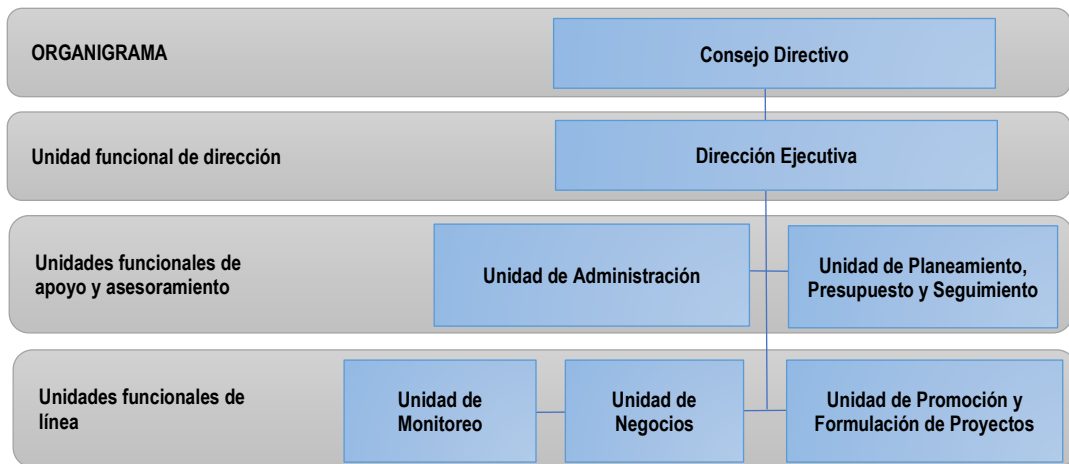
ORGANIGRAMA

Consejo Directivo

Unidad funcional de dirección

Dirección Ejecutiva

Unidades funcionales de apoyo y asesoramiento

Unidad de Administración

Unidad de Planeamiento, Presupuesto y Seguimiento

Unidades funcionales de línea

Unidad de Monitoreo

Unidad de Negocios

Unidad de Promoción y Formulación de Proyectos